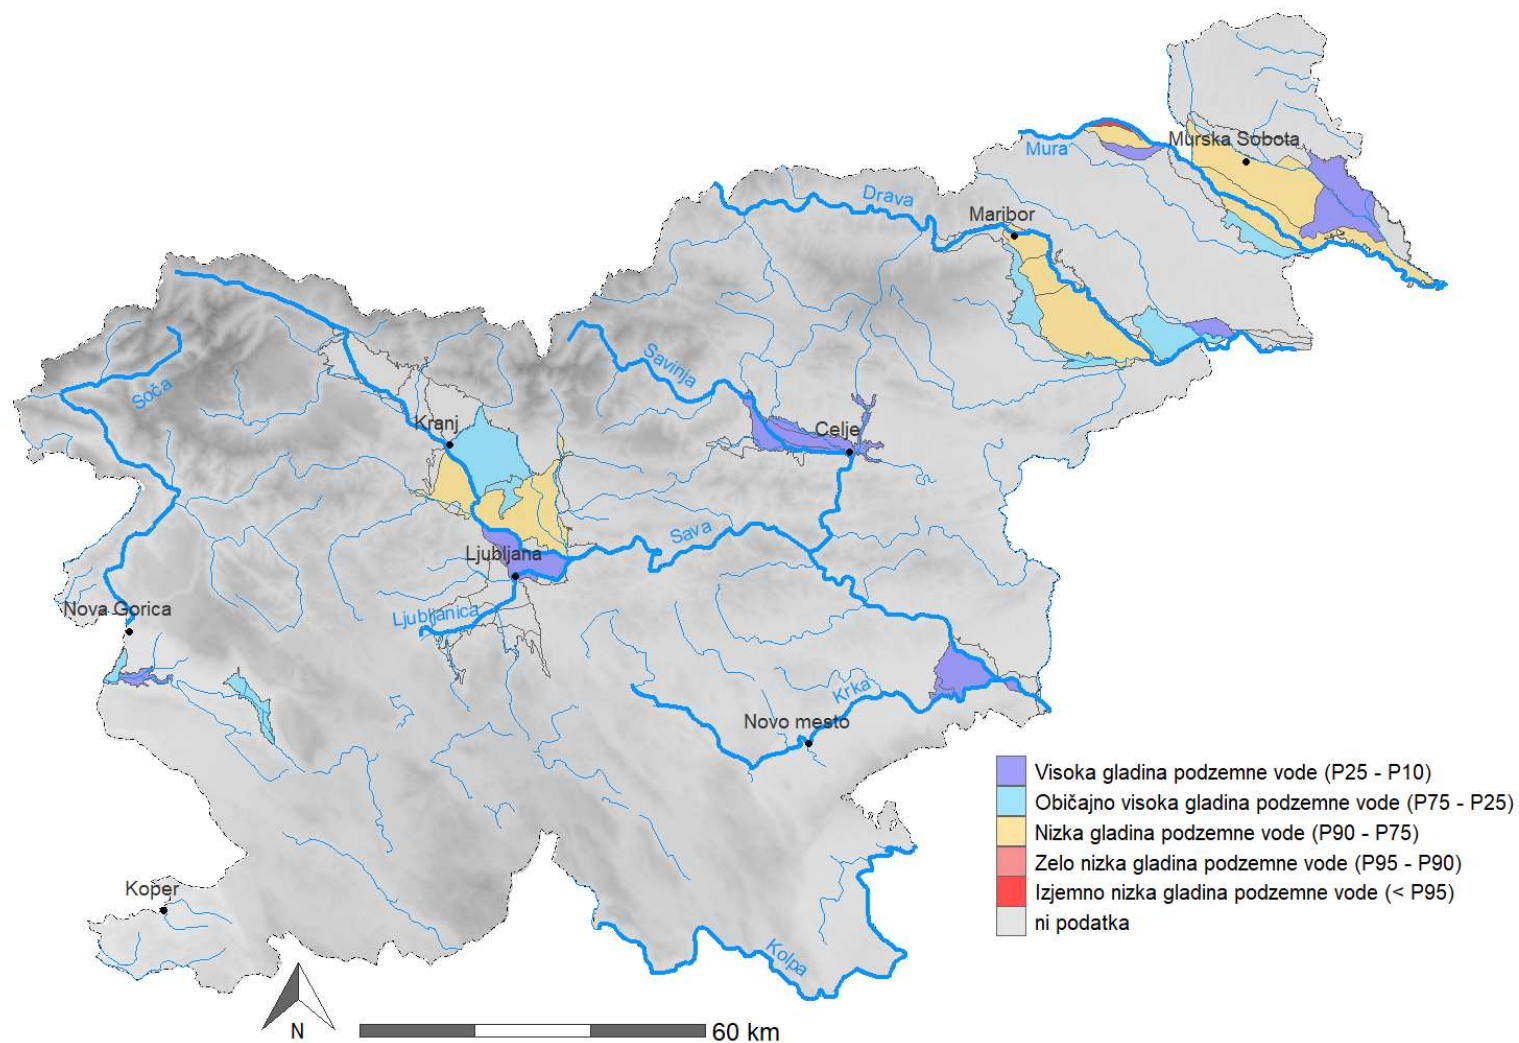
Murska Sobota
Mura
Drava
Maribor
Savinja
Soča
Kranj
Celje
Sava
Ljubljana
Ljubljanica
Nova Gorica
Krka
Novo mesto
Koper
Kolpa

Visoka gladina podzemne vode (P25 - P10)
Običajno visoka gladina podzemne vode (P75 - P25)
Nizka gladina podzemne vode (P90 - P75)
Zelo nizka gladina podzemne vode (P95 - P90)
Izjemno nizka gladina podzemne vode (< P95)
ni podatka

N
60 km